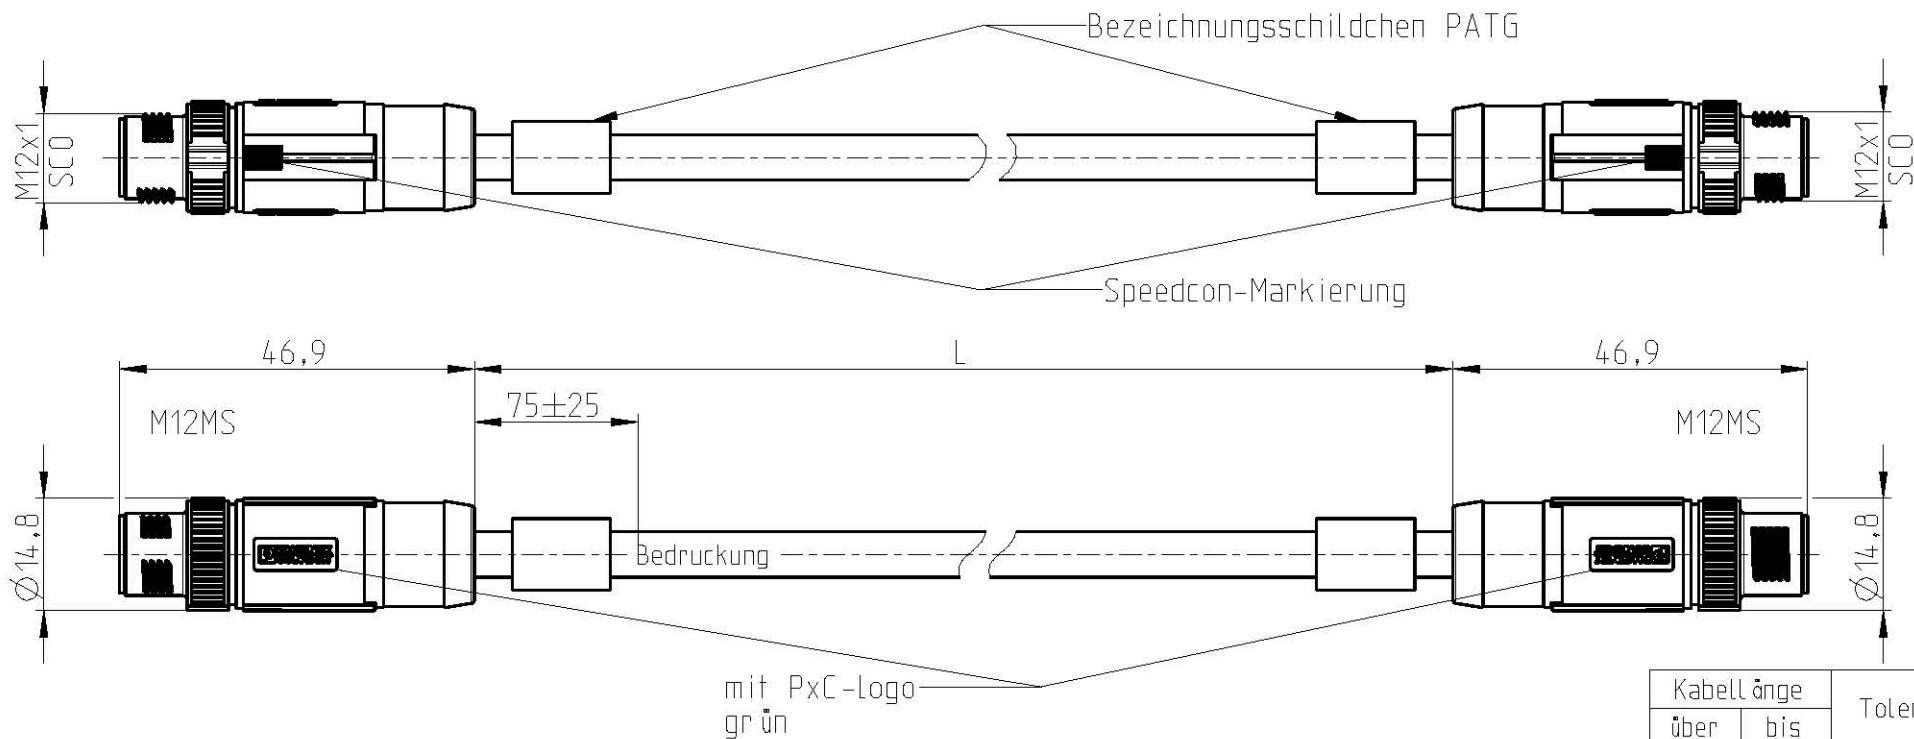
Bezeichnungsschildchen PATG

M12x1
SCO

M12x1
SCO

Speedcon-Markierung

46,9

L

46,9

75±25

M12MS

M12MS

Ø14,8

Bedruckung

Ø14,8

mit PxC-logo
grün

| Kabellänge | | Toler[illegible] |
|---|---|---|
| über | bis | |